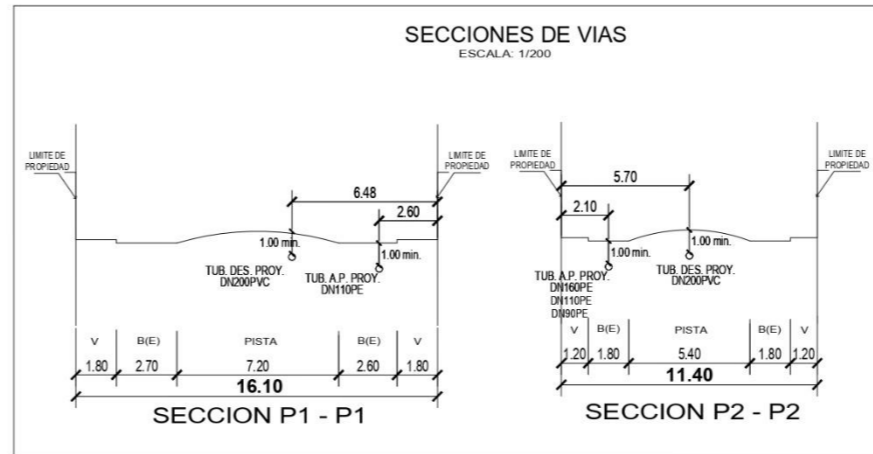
SECCIONES DE VIAS
ESCALA: 1/200

LIMITE DE PROPIEDAD

LIMITE DE PROPIEDAD

6.48

2.60

1.00 min.

1.00 min.

TUB. DES. PROY. DN200PVC

TUB. A.P. PROY. DN110PE

| V | B(E) | PISTA | B(E) | V |
|---|---|---|---|---|
| 1.80 | 2.70 | 7.20 | 2.60 | 1.80 |

16.10

SECCION P1 - P1

LIMITE DE PROPIEDAD

LIMITE DE PROPIEDAD

5.70

2.10

1.00 min.

1.00 min.

TUB. A.P. PROY. DN160PE DN110PE DN90PE

TUB. DES. PROY. DN200PVC

| V | B(E) | PISTA | B(E) | V |
|---|---|---|---|---|
| 1.20 | 1.80 | 5.40 | 1.80 | 1.20 |

11.40

SECCION P2 - P2